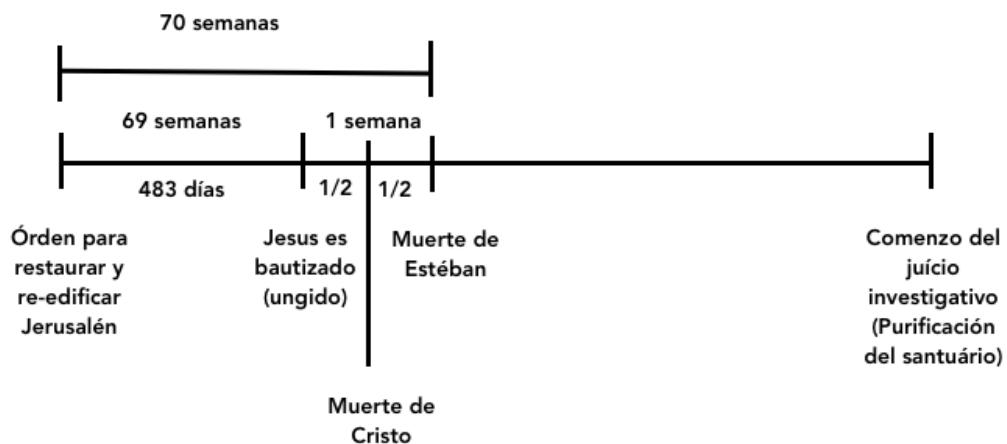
70 semanas

69 semanas

1 semana

483 días

1/2

1/2

Órden para restaurar y re-edificar Jerusalén

Jesus es bautizado (ungido)

Muerte de Estéban

Comenzo del juício investigativo (Purificación del santuário)

Muerte de Cristo